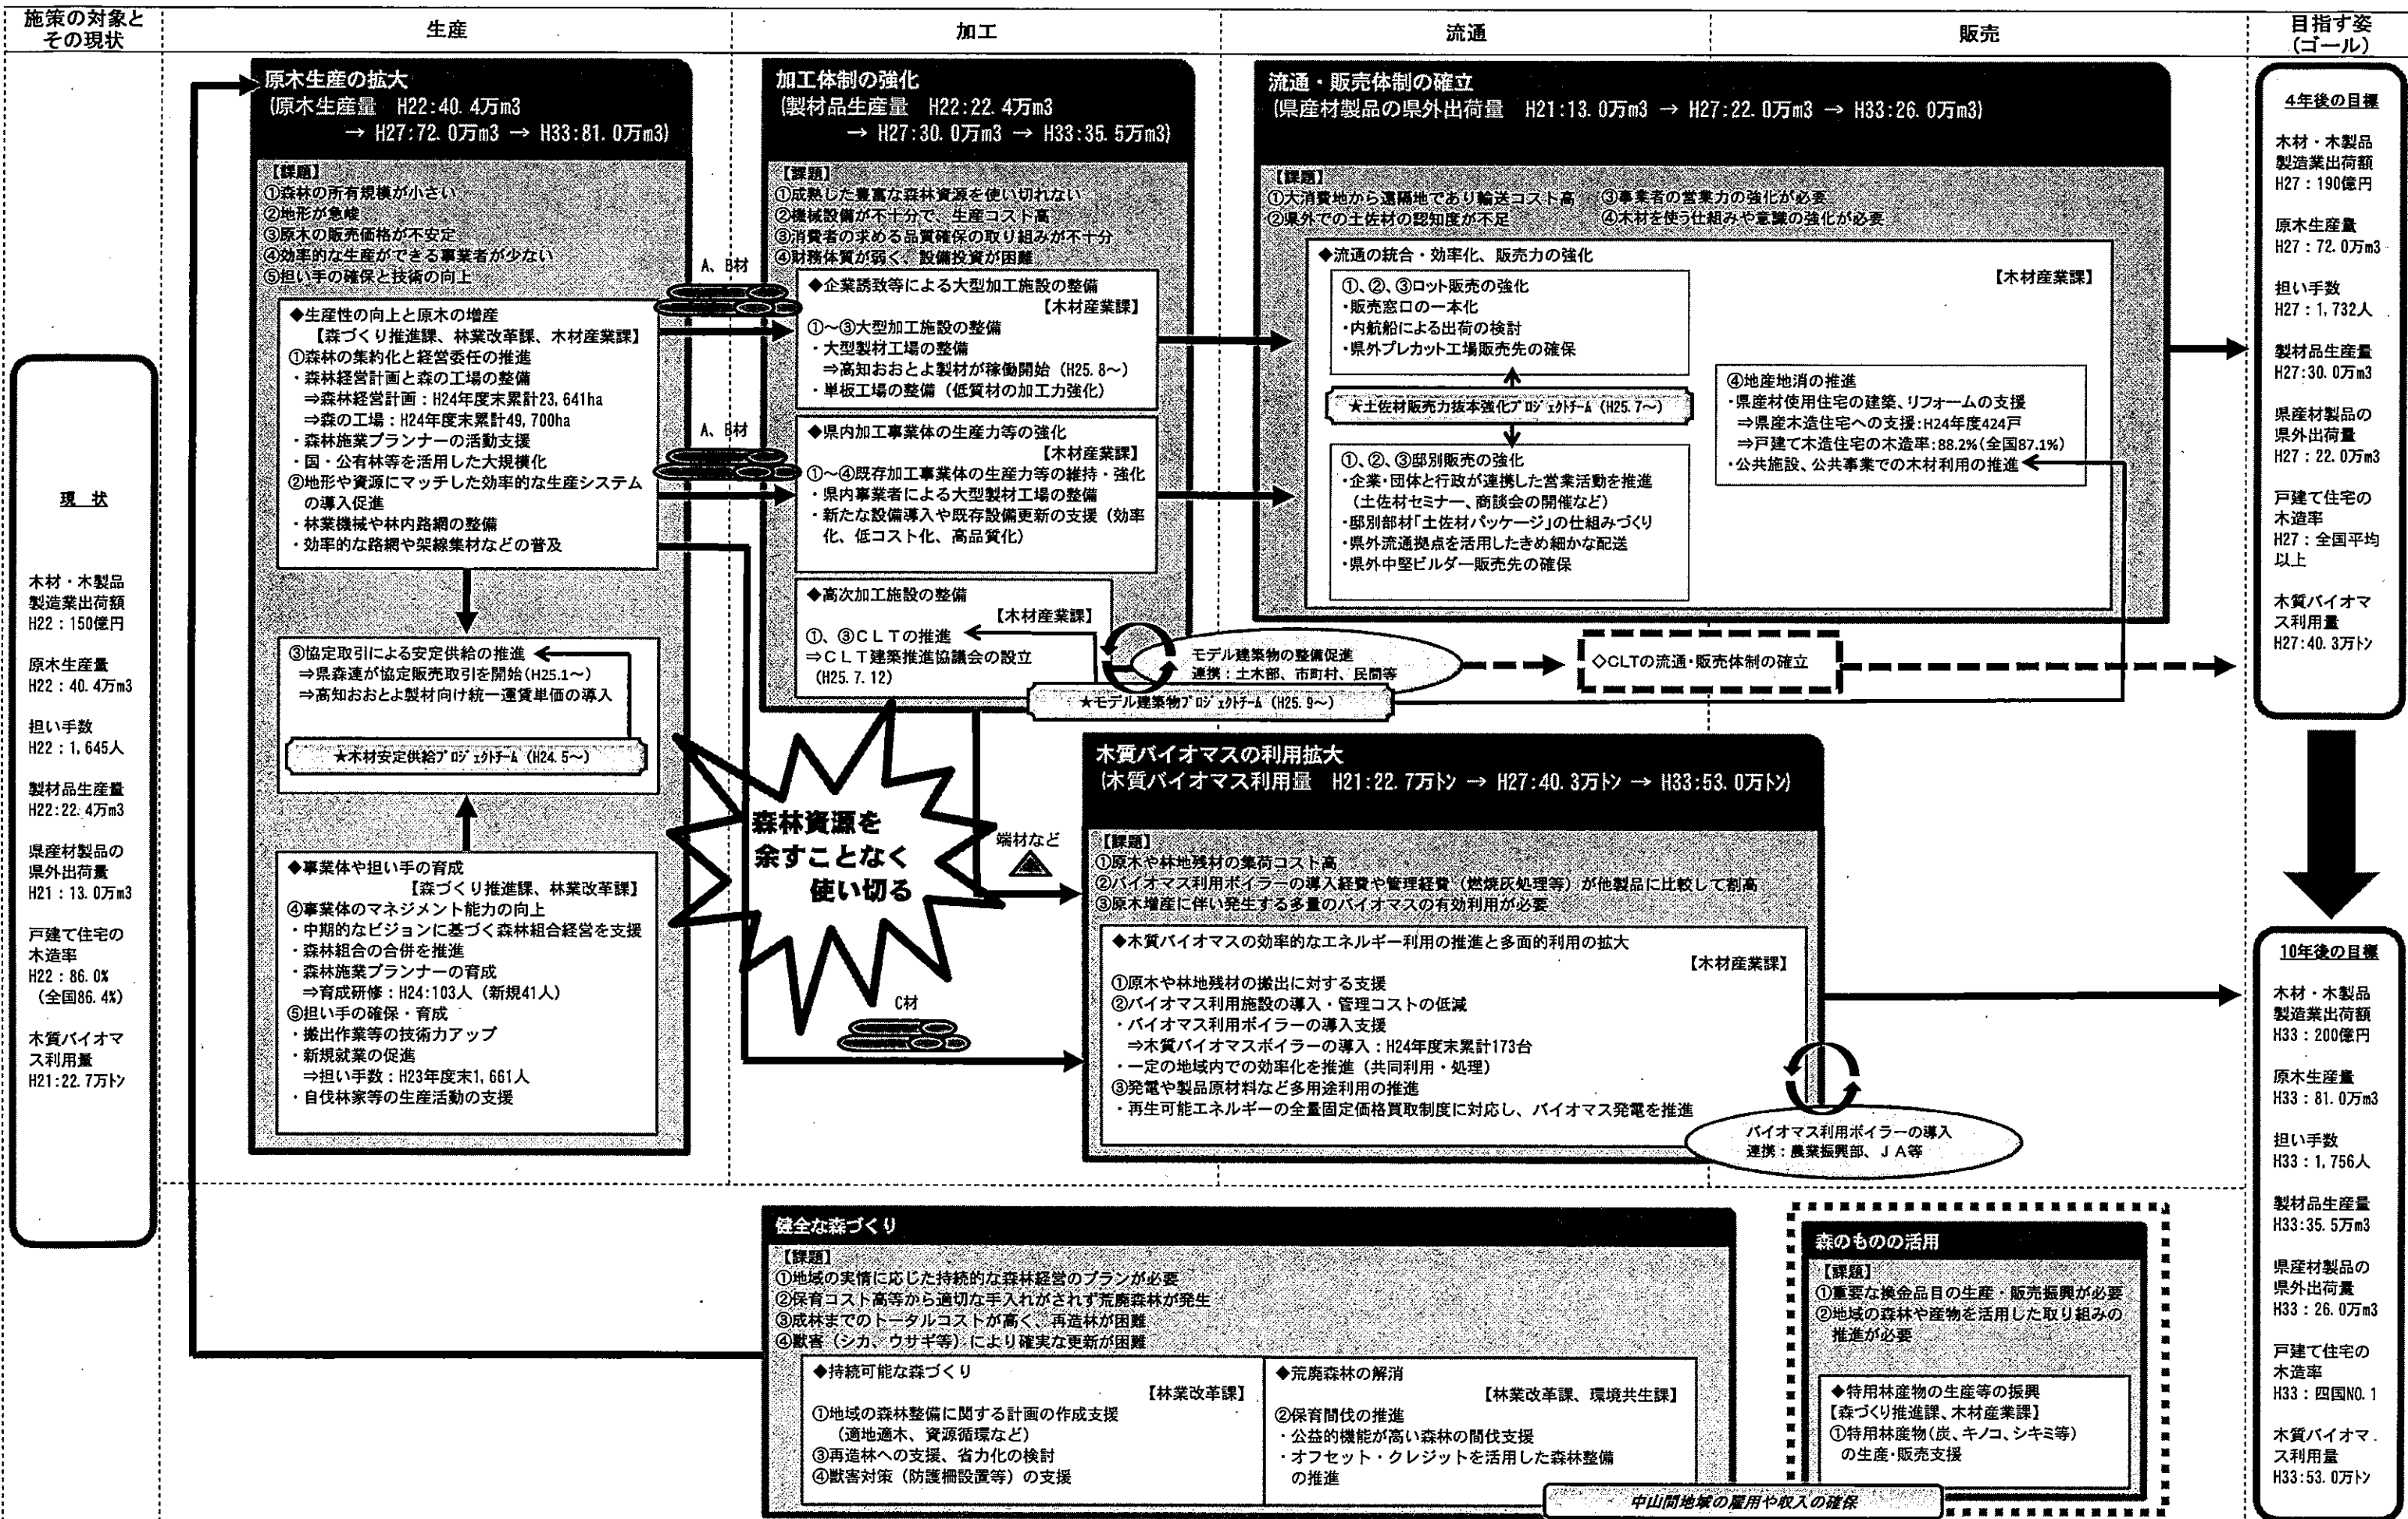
施策の対象とその現状

生産

加工

流通

販売

目指す姿（ゴール）

現　状

木材・木製品製造業出荷額
H22：150億円

原木生産量
H22：40.4万m3

担い手数
H22：1,645人

製材品生産量
H22:22.4万m3

県産材製品の県外出荷量
H21：13.0万m3

戸建て住宅の木造率
H22：86.0%（全国86.4%）

木質バイオマス利用量
H21:22.7万トン

原木生産の拡大
（原木生産量　H22:40.4万m3 → H27:72.0万m3 → H33:81.0万m3）

【課題】
①森林の所有規模が小さい
②地形が急峻
③原木の販売価格が不安定
④効率的な生産ができる事業者が少ない
⑤担い手の確保と技術の向上

◆生産性の向上と原木の増産
【森づくり推進課、林業改革課、木材産業課】
①森林の集約化と経営委任の推進
・森林経営計画と森の工場の整備
⇒森林経営計画：H24年度末累計23,641ha
⇒森の工場：H24年度末累計49,700ha
・森林施業プランナーの活動支援
・国・公有林等を活用した大規模化
②地形や資源にマッチした効率的な生産システムの導入促進
・林業機械や林内路網の整備
・効率的な路網や架線集材などの普及

③協定取引による安定供給の推進
⇒県森連が協定販売取引を開始（H25.1～）
⇒高知おおとよ製材向け統一運賃単価の導入

★木材安定供給プロジェクトチーム（H24.5～）

◆事業体や担い手の育成
【森づくり推進課、林業改革課】
④事業体のマネジメント能力の向上
・中期的なビジョンに基づく森林組合経営を支援
・森林組合の合併を推進
・森林施業プランナーの育成
⇒育成研修：H24:103人（新規41人）
⑤担い手の確保・育成
・搬出作業等の技術力アップ
・新規就業の促進
⇒担い手数：H23年度末1,661人
・自伐林家等の生産活動の支援

A、B材

A、B材

加工体制の強化
（製材品生産量　H22:22.4万m3 → H27:30.0万m3 → H33:35.5万m3）

【課題】
①成熟した豊富な森林資源を使い切れない
②機械設備が不十分で、生産コスト高
③消費者の求める品質確保の取り組みが不十分
④財務体質が弱く、設備投資が困難

◆企業誘致等による大型加工施設の整備
【木材産業課】
①～③大型加工施設の整備
・大型製材工場の整備
⇒高知おおとよ製材が稼働開始（H25.8～）
・単板工場の整備（低質材の加工力強化）

◆県内加工事業体の生産力等の強化
【木材産業課】
①～④既存加工事業体の生産力等の維持・強化
・県内事業者による大型製材工場の整備
・新たな設備導入や既存設備更新の支援（効率化、低コスト化、高品質化）

◆高次加工施設の整備
【木材産業課】
①、③ＣＬＴの推進
⇒ＣＬＴ建築推進協議会の設立（H25.7.12）

モデル建築物の整備促進
連携：土木部、市町村、民間等

★モデル建築物プロジェクトチーム（H25.9～）

◇CLTの流通・販売体制の確立

森林資源を余すことなく使い切る

端材など

C材

流通・販売体制の確立
（県産材製品の県外出荷量　H21:13.0万m3 → H27:22.0万m3 → H33:26.0万m3）

【課題】
①大消費地から遠隔地であり輸送コスト高　③事業者の営業力の強化が必要
②県外での土佐材の認知度が不足　④木材を使う仕組みや営業の強化が必要

◆流通の統合・効率化、販売力の強化
【木材産業課】
①、②、③ロット販売の強化
・販売窓口の一本化
・内航船による出荷の検討
・県外プレカット工場販売先の確保

★土佐材販売力抜本強化プロジェクトチーム（H25.7～）

①、②、③邸別販売の強化
・企業・団体と行政が連携した営業活動を推進（土佐材セミナー、商談会の開催など）
・邸別部材「土佐材パッケージ」の仕組みづくり
・県外流通拠点を活用したきめ細かな配送
・県外中堅ビルダー販売先の確保

④地産地消の推進
・県産材使用住宅の建築、リフォームの支援
⇒県産木造住宅への支援：H24年度424戸
⇒戸建て木造住宅の木造率：88.2%（全国87.1%）
・公共施設、公共事業での木材利用の推進

木質バイオマスの利用拡大
（木質バイオマス利用量　H21:22.7万トン → H27:40.3万トン → H33:53.0万トン）

【課題】
①原木や林地残材の集荷コスト高
②バイオマス利用ボイラーの導入経費や管理経費（燃焼灰処理等）が他製品に比較して割高
③原木増産に伴い発生する多量のバイオマスの有効利用が必要

◆木質バイオマスの効率的なエネルギー利用の推進と多面的利用の拡大
【木材産業課】
①原木や林地残材の搬出に対する支援
②バイオマス利用施設の導入・管理コストの低減
・バイオマス利用ボイラーの導入支援
⇒木質バイオマスボイラーの導入：H24年度末累計173台
・一定の地域内での効率化を推進（共同利用・処理）
③発電や製品原材料など多用途利用の推進
・再生可能エネルギーの全量固定価格買取制度に対応し、バイオマス発電を推進

バイオマス利用ボイラーの導入
連携：農業振興部、ＪＡ等

健全な森づくり
【課題】
①地域の実情に応じた持続的な森林経営のプランが必要
②保育コスト高等から適切な手入れがされず荒廃森林が発生
③成林までのトータルコストが高く、再造林が困難
④獣害（シカ、ウサギ等）により確実な更新が困難

◆持続可能な森づくり
【林業改革課】
①地域の森林整備に関する計画の作成支援（適地適木、資源循環など）
③再造林への支援、省力化の検討
④獣害対策（防護柵設置等）の支援

◆荒廃森林の解消
【林業改革課、環境共生課】
②保育間伐の推進
・公益的機能が高い森林の間伐支援
・オフセット・クレジットを活用した森林整備の推進

森のものの活用
【課題】
①重要な換金品目の生産・販売振興が必要
②地域の森林や産物を活用した取り組みの推進が必要

◆特用林産物の生産等の振興
【森づくり推進課、木材産業課】
①特用林産物（炭、キノコ、シキミ等）の生産・販売支援

中山間地域の雇用や収入の確保

4年後の目標

木材・木製品製造業出荷額
H27：190億円

原木生産量
H27：72.0万m3

担い手数
H27：1,732人

製材品生産量
H27:30.0万m3

県産材製品の県外出荷量
H27：22.0万m3

戸建て住宅の木造率
H27：全国平均以上

木質バイオマス利用量
H27:40.3万トン

10年後の目標

木材・木製品製造業出荷額
H33：200億円

原木生産量
H33：81.0万m3

担い手数
H33：1,756人

製材品生産量
H33:35.5万m3

県産材製品の県外出荷量
H33：26.0万m3

戸建て住宅の木造率
H33：四国NO.1

木質バイオマス利用量
H33:53.0万トン